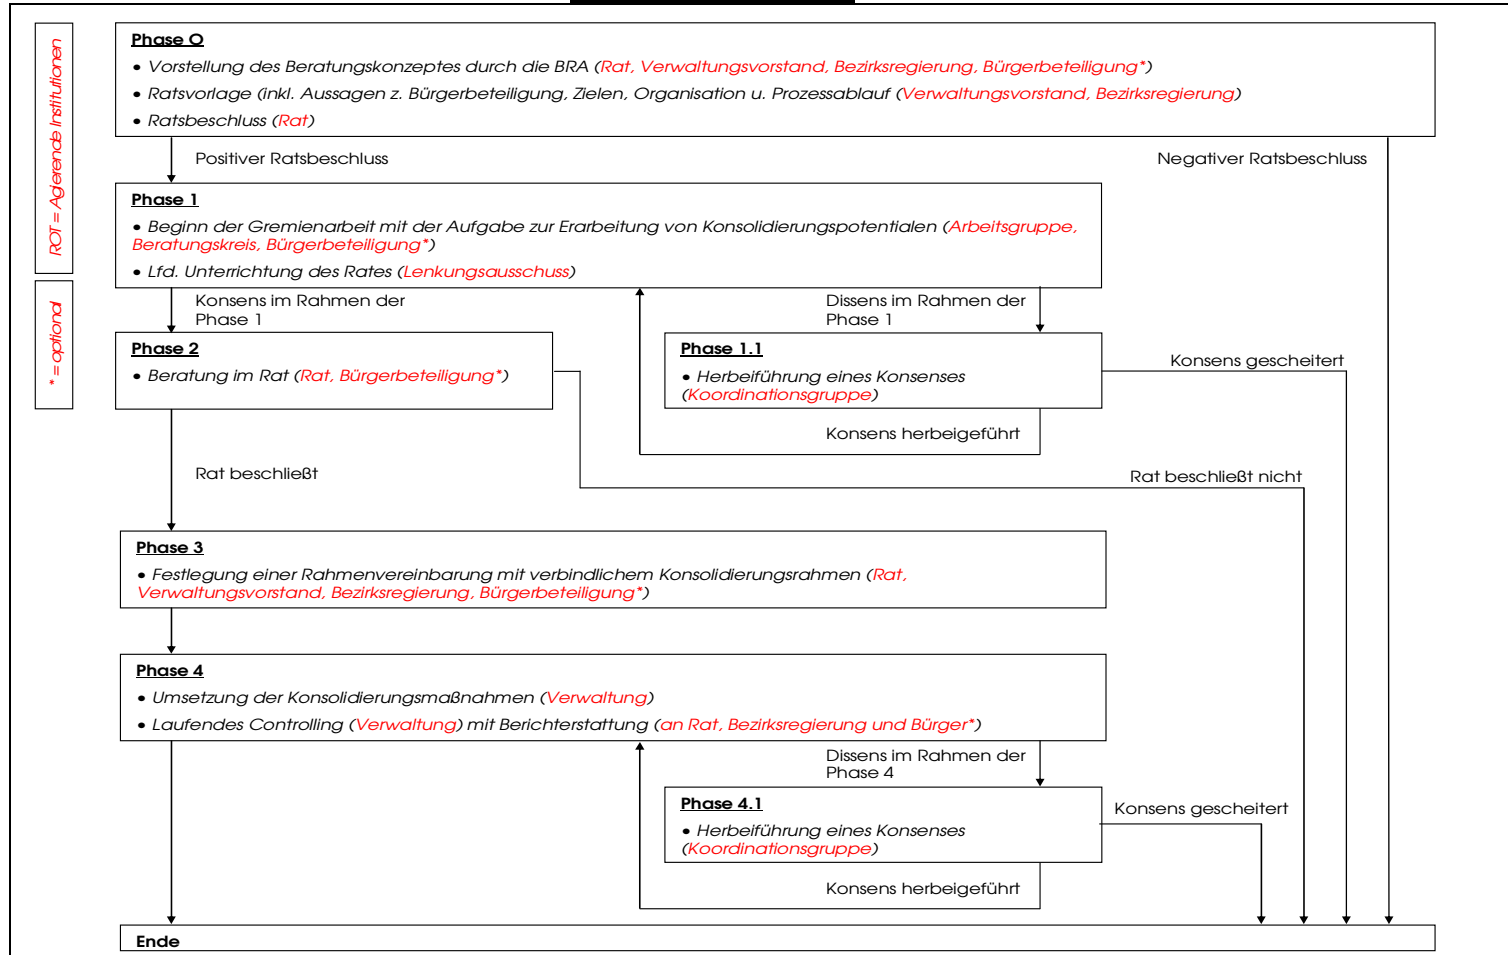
ROT = Agierende Institutionen

* = optional

**Phase 0**
• Vorstellung des Beratungskonzeptes durch die BRA (Rat, Verwaltungsvorstand, Bezirksregierung, Bürgerbeteiligung*)
• Ratsvorlage (inkl. Aussagen z. Bürgerbeteiligung, Zielen, Organisation u. Prozessablauf (Verwaltungsvorstand, Bezirksregierung)
• Ratsbeschluss (Rat)

Positiver Ratsbeschluss

Negativer Ratsbeschluss

**Phase 1**
• Beginn der Gremienarbeit mit der Aufgabe zur Erarbeitung von Konsolidierungspotentialen (Arbeitsgruppe, Beratungskreis, Bürgerbeteiligung*)
• Lfd. Unterrichtung des Rates (Lenkungsausschuss)

Konsens im Rahmen der Phase 1

Dissens im Rahmen der Phase 1

**Phase 2**
• Beratung im Rat (Rat, Bürgerbeteiligung*)

**Phase 1.1**
• Herbeiführung eines Konsenses (Koordinationsgruppe)

Konsens gescheitert

Konsens herbeigeführt

Rat beschließt

Rat beschließt nicht

**Phase 3**
• Festlegung einer Rahmenvereinbarung mit verbindlichem Konsolidierungsrahmen (Rat, Verwaltungsvorstand, Bezirksregierung, Bürgerbeteiligung*)

**Phase 4**
• Umsetzung der Konsolidierungsmaßnahmen (Verwaltung)
• Laufendes Controlling (Verwaltung) mit Berichterstattung (an Rat, Bezirksregierung und Bürger*)

Dissens im Rahmen der Phase 4

**Phase 4.1**
• Herbeiführung eines Konsenses (Koordinationsgruppe)

Konsens gescheitert

Konsens herbeigeführt

**Ende**